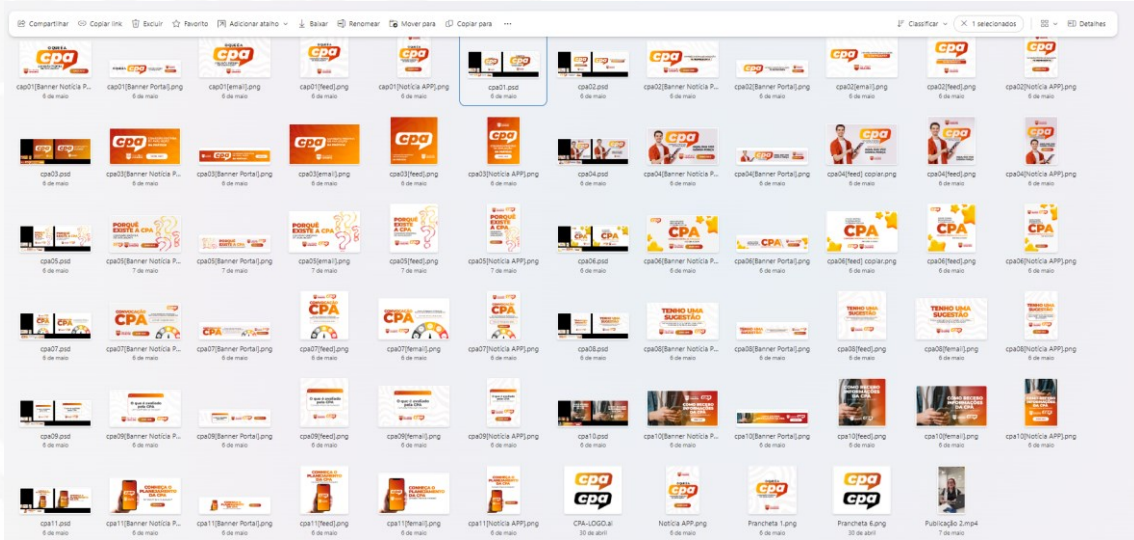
Compartilhar Copiar link Excluir Favorito Adicionar atalho Baixar Renomear Mover para Copiar para ··· Classificar 1 selecionados Detalhes

cap01[Banner Notícia P... 6 de maio
cap01[Banner Portal].png 6 de maio
cap01[email].png 6 de maio
cap01[feed].png 6 de maio
cap01[Notícia APP].png 6 de maio
cpa01.psd 6 de maio
cpa02.psd 6 de maio
cpa02[Banner Notícia P... 6 de maio
cpa02[Banner Portal].png 6 de maio
cpa02[email].png 6 de maio
cpa02[feed].png 6 de maio
cpa02[Notícia APP].png 6 de maio

cpa03.psd 6 de maio
cpa03[Banner Notícia P... 6 de maio
cpa03[Banner Portal].png 6 de maio
cpa03[email].png 6 de maio
cpa03[feed].png 6 de maio
cpa03[Notícia APP].png 6 de maio
cpa04.psd 6 de maio
cpa04[Banner Notícia P... 6 de maio
cpa04[Banner Portal].png 6 de maio
cpa04[feed] copiar.png 6 de maio
cpa04[feed].png 6 de maio
cpa04[Notícia APP].png 6 de maio

cpa05.psd 6 de maio
cpa05[Banner Notícia P... 7 de maio
cpa05[Banner Portal].png 7 de maio
cpa05[email].png 7 de maio
cpa05[feed].png 7 de maio
cpa05[Notícia APP].png 6 de maio
cpa06.psd 6 de maio
cpa06[Banner Notícia P... 6 de maio
cpa06[Banner Portal].png 6 de maio
cpa06[feed] copiar.png 6 de maio
cpa06[feed].png 6 de maio
cpa06[Notícia APP].png 6 de maio

cpa07.psd 6 de maio
cpa07[Banner Notícia P... 6 de maio
cpa07[Banner Portal].png 6 de maio
cpa07[feed].png 6 de maio
cpa07[email].png 6 de maio
cpa07[Notícia APP].png 6 de maio
cpa08.psd 6 de maio
cpa08[Banner Notícia P... 6 de maio
cpa08[Banner Portal].png 6 de maio
cpa08[feed].png 6 de maio
cpa08[email].png 6 de maio
cpa08[Notícia APP].png 6 de maio

cpa09.psd 6 de maio
cpa09[Banner Notícia P... 6 de maio
cpa09[Banner Portal].png 6 de maio
cpa09[feed].png 6 de maio
cpa09[email].png 6 de maio
cpa09[Notícia APP].png 6 de maio
cpa10.psd 6 de maio
cpa10[Banner Notícia P... 6 de maio
cpa10[Banner Portal].png 6 de maio
cpa10[feed].png 6 de maio
cpa10[email].png 6 de maio
cpa10[Notícia APP].png 6 de maio

cpa11.psd 6 de maio
cpa11[Banner Notícia P... 6 de maio
cpa11[Banner Portal].png 6 de maio
cpa11[feed].png 6 de maio
cpa11[email].png 6 de maio
cpa11[Notícia APP].png 6 de maio
CPA-LOGO.ai 30 de abril
Notícia APP.png 6 de maio
Prancheta 1.png 6 de maio
Prancheta 6.png 30 de abril
Publicação 2.mp4 7 de maio